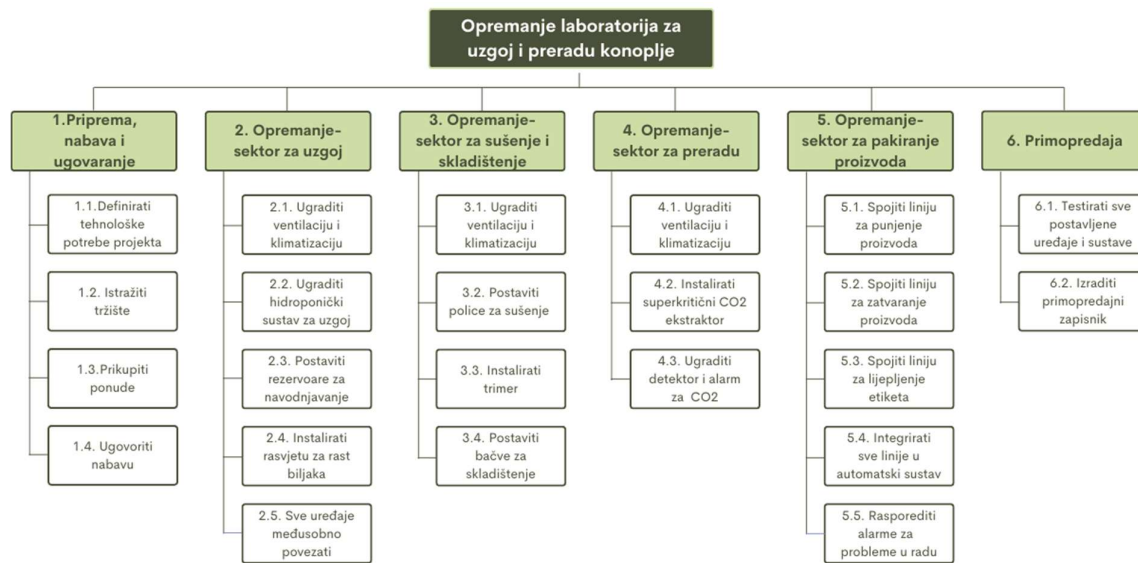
Opremanje laboratorija za uzgoj i preradu konoplje

1.Priprema, nabava i ugovaranje

1.1.Definirati tehnološke potrebe projekta

1.2. Istražiti tržište

1.3.Prikupiti ponude

1.4. Ugovoriti nabavu

2. Opremanje-sektor za uzgoj

2.1. Ugraditi ventilaciju i klimatizaciju

2.2. Ugraditi hidroponički sustav za uzgoj

2.3. Postaviti rezervoare za navodnjavanje

2.4. Instalirati rasvjetu za rast biljaka

2.5. Sve uređaje međusobno povezati

3. Opremanje-sektor za sušenje i skladištenje

3.1. Ugraditi ventilaciju i klimatizaciju

3.2. Postaviti police za sušenje

3.3. Instalirati trimer

3.4. Postaviti bačve za skladištenje

4. Opremanje-sektor za preradu

4.1. Ugraditi ventilaciju i klimatizaciju

4.2. Instalirati superkritični CO2 ekstraktor

4.3. Ugraditi detektor i alarm za CO2

5. Opremanje-sektor za pakiranje proizvoda

5.1. Spojiti liniju za punjenje proizvoda

5.2. Spojiti liniju za zatvaranje proizvoda

5.3. Spojiti liniju za lijepljenje etiketa

5.4. Integrirati sve linije u automatski sustav

5.5. Rasporediti alarme za probleme u radu

6. Primopredaja

6.1. Testirati sve postavljene uređaje i sustave

6.2. Izraditi primopredajni zapisnik